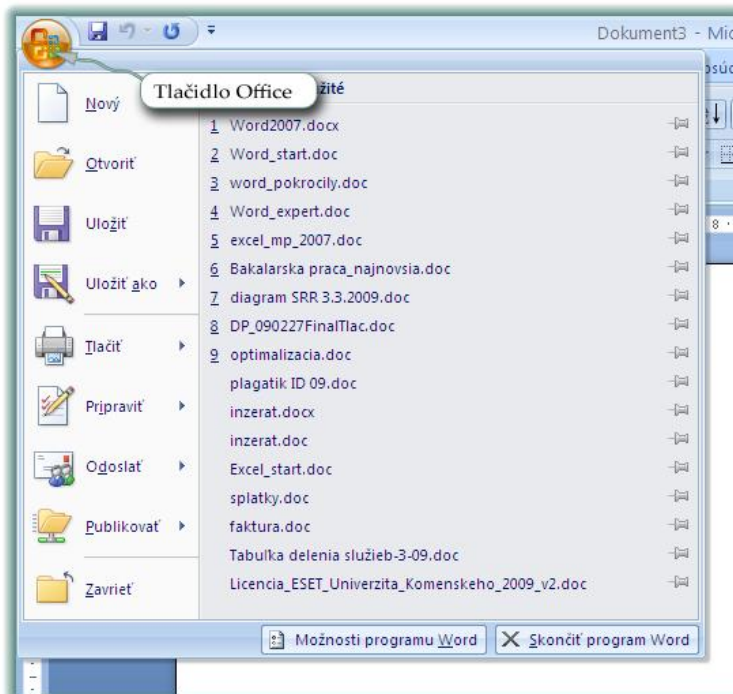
Dokument3 - Mic

Tlačidlo Office

žité

Nový

Otvoriť

Uložiť

Uložiť ako

Tlačiť

Pripraviť

Odoslať

Publikovať

Zavrieť

1 Word2007.docx
2 Word_start.doc
3 word_pokrocily.doc
4 Word_expert.doc
5 excel_mp_2007.doc
6 Bakalarska praca_najnovsia.doc
7 diagram SRR 3.3.2009.doc
8 DP_090227FinalTlac.doc
9 optimalizacia.doc
plagatik ID 09.doc
inzerat.docx
inzerat.doc
Excel_start.doc
splatky.doc
faktura.doc
Tabulka delenia sluzieb-3-09.doc
Licencia_ESET_Univerzita_Komenskeho_2009_v2.doc

Možnosti programu Word
Skončiť program Word